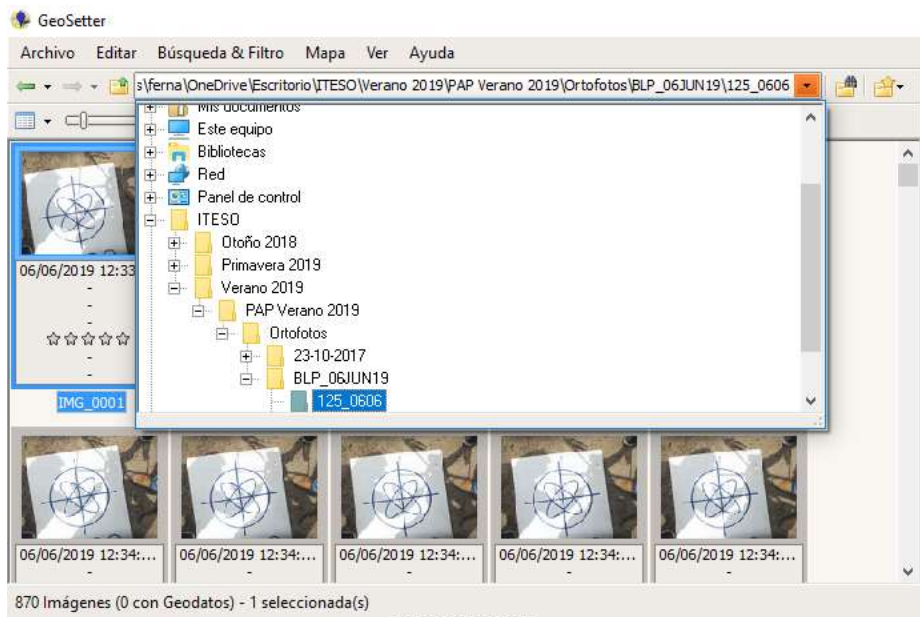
GeoSetter

Archivo Editar Búsqueda & Filtro Mapa Ver Ayuda

s\ferna\OneDrive\Escritorio\ITESO\Verano 2019\PAP Verano 2019\Ortofotos\BLP_06JUN19\125_0606

Mis documentos
Este equipo
Bibliotecas
Red
Panel de control
ITESO
Otoño 2018
Primavera 2019
Verano 2019
PAP Verano 2019
Ortofotos
23-10-2017
BLP_06JUN19
125_0606

06/06/2019 12:33
-
-
☆☆☆☆☆
-
IMG_0001

06/06/2019 12:34:...
-
06/06/2019 12:34:...
-
06/06/2019 12:34:...
-
06/06/2019 12:34:...
-
06/06/2019 12:34:...
-

870 Imágenes (0 con Geodatos) - 1 seleccionada(s)